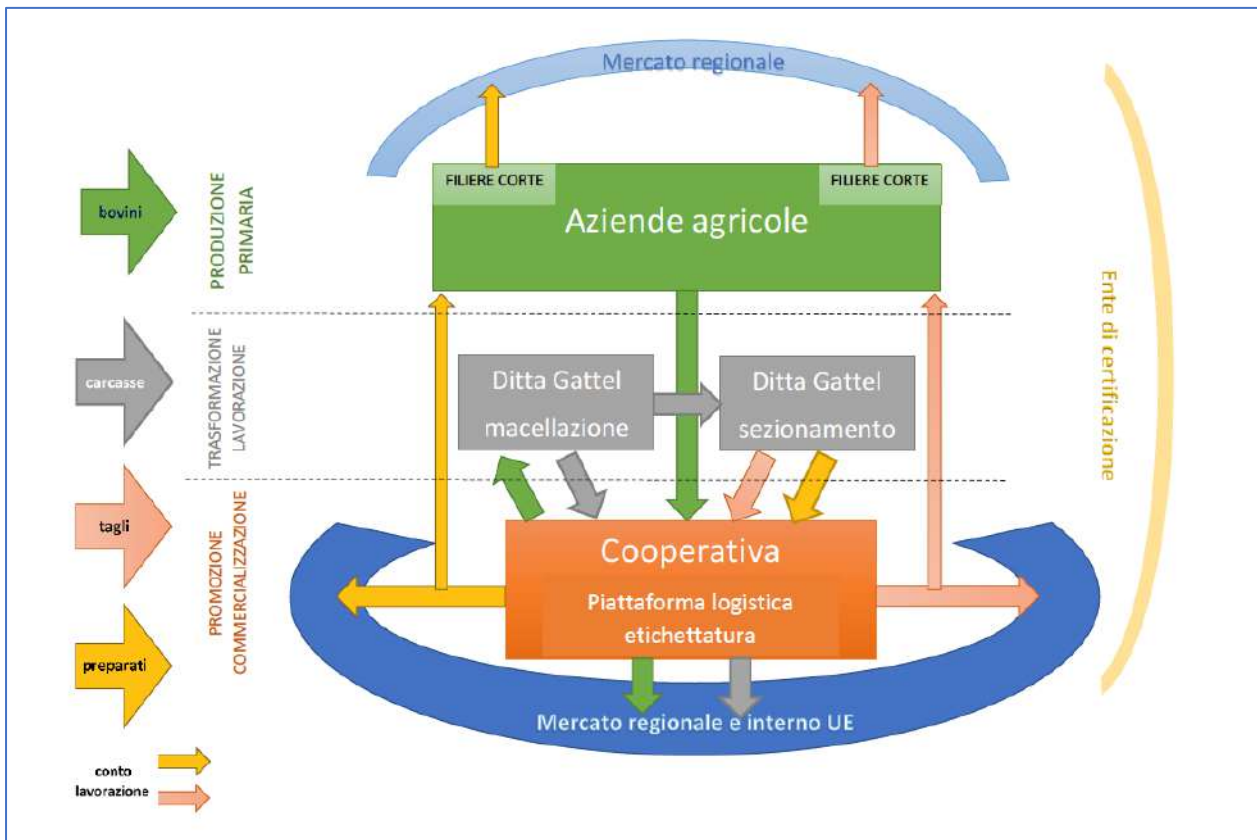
Mercato regionale

bovini

PRODUZIONE PRIMARIA

FILIERE CORTE

FILIERE CORTE

Aziende agricole

Ente di certificazione

carcasse

TRASFORMAZIONE LAVORAZIONE

Ditta Gattel macellazione

Ditta Gattel sezionamento

tagli

PROMOZIONE COMMERCIALIZZAZIONE

Cooperativa

Piattaforma logistica etichettatura

preparati

Mercato regionale e interno UE

conto lavorazione